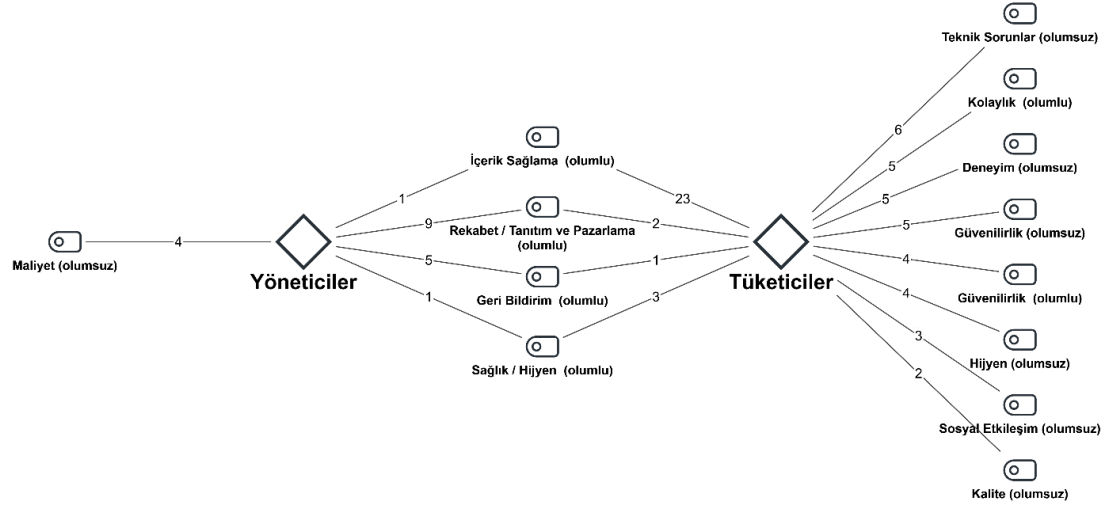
Teknik Sorunlar (olumsuz)

Kolaylık (olumlu)

Deneyim (olumsuz)

Güvenilirlik (olumsuz)

Güvenilirlik (olumlu)

Hijyen (olumsuz)

Sosyal Etkileşim (olumsuz)

Kalite (olumsuz)

İçerik Sağlama (olumlu)

Rekabet / Tanıtım ve Pazarlama (olumlu)

Geri Bildirim (olumlu)

Sağlık / Hijyen (olumlu)

Maliyet (olumsuz)

Yöneticiler

Tüketiciler

4

1

9

5

1

23

2

1

3

6

5

5

5

4

4

3

2